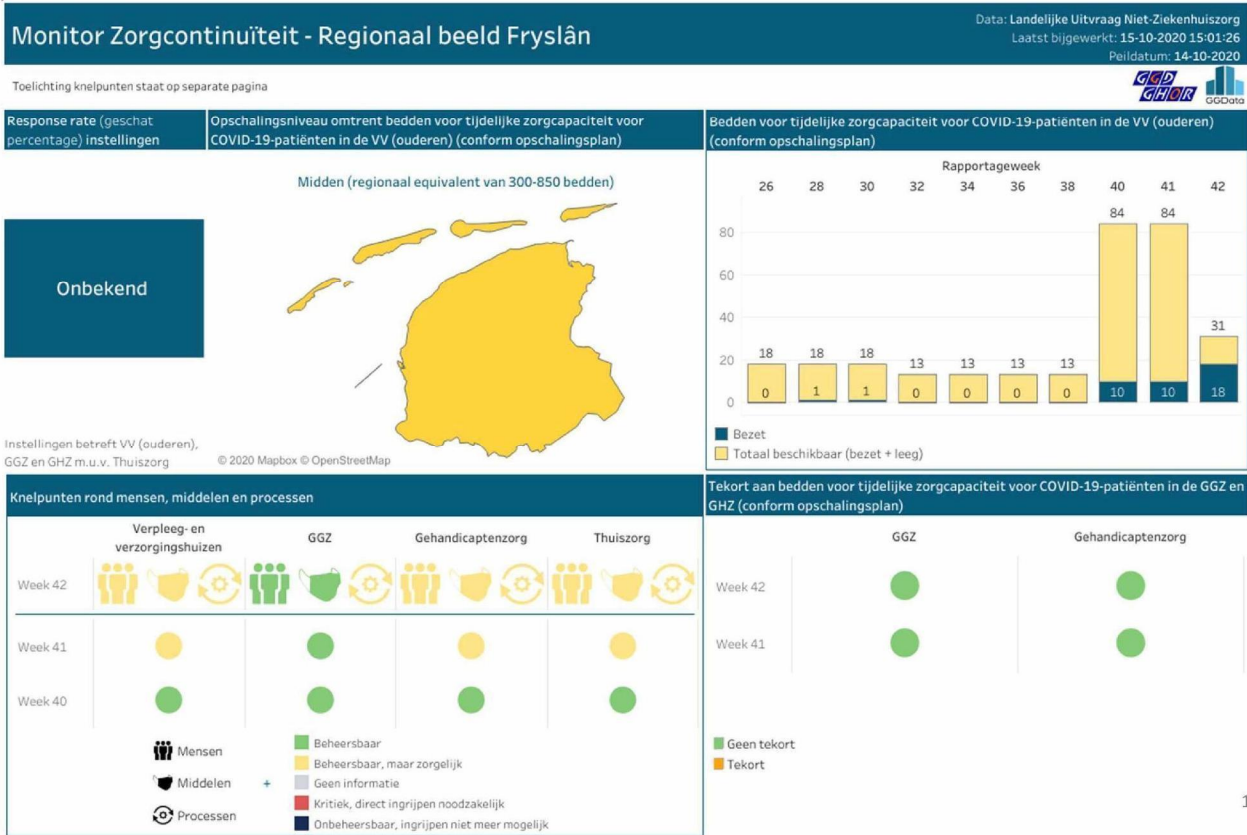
Monitor Zorgcontinuïteit - Regionaal beeld Fryslân

Data: Landelijke Uitvraag Niet-Ziekenhuiszorg
Laatst bijgewerkt: 15-10-2020 15:01:26
Peildatum: 14-10-2020

Toelichting knelpunten staat op separate pagina

GGD GHOR GGData

Response rate (geschat percentage) instellingen

Onbekend

Instellingen betreft VV (ouderen), GGZ en GHZ m.u.v. Thuiszorg

Opschalingsniveau omtrent bedden voor tijdelijke zorgcapaciteit voor COVID-19-patiënten in de VV (ouderen) (conform opschalingsplan)

Midden (regionaal equivalent van 300-850 bedden)

© 2020 Mapbox © OpenStreetMap

Bedden voor tijdelijke zorgcapaciteit voor COVID-19-patiënten in de VV (ouderen) (conform opschalingsplan)

Rapportageweek

| 26 | 28 | 30 | 32 | 34 | 36 | 38 | 40 | 41 | 42 |
|---|---|---|---|---|---|---|---|---|---|
| 18 | 18 | 18 | 13 | 13 | 13 | 13 | 84 | 84 | 31 |
| 0 | 1 | 1 | 0 | 0 | 0 | 0 | 10 | 10 | 18 |

80
60
40
20
0

Bezet
Totaal beschikbaar (bezet + leeg)

Knelpunten rond mensen, middelen en processen

Verpleeg- en verzorgingshuizen
GGZ
Gehandicaptenzorg
Thuiszorg

Week 42
Week 41
Week 40

Mensen
Middelen +
Processen

Beheersbaar
Beheersbaar, maar zorgelijk
Geen informatie
Kritiek, direct ingrijpen noodzakelijk
Onbeheersbaar, ingrijpen niet meer mogelijk

Tekort aan bedden voor tijdelijke zorgcapaciteit voor COVID-19-patiënten in de GGZ en GHZ (conform opschalingsplan)

GGZ
Gehandicaptenzorg

Week 42
Week 41

Geen tekort
Tekort

1